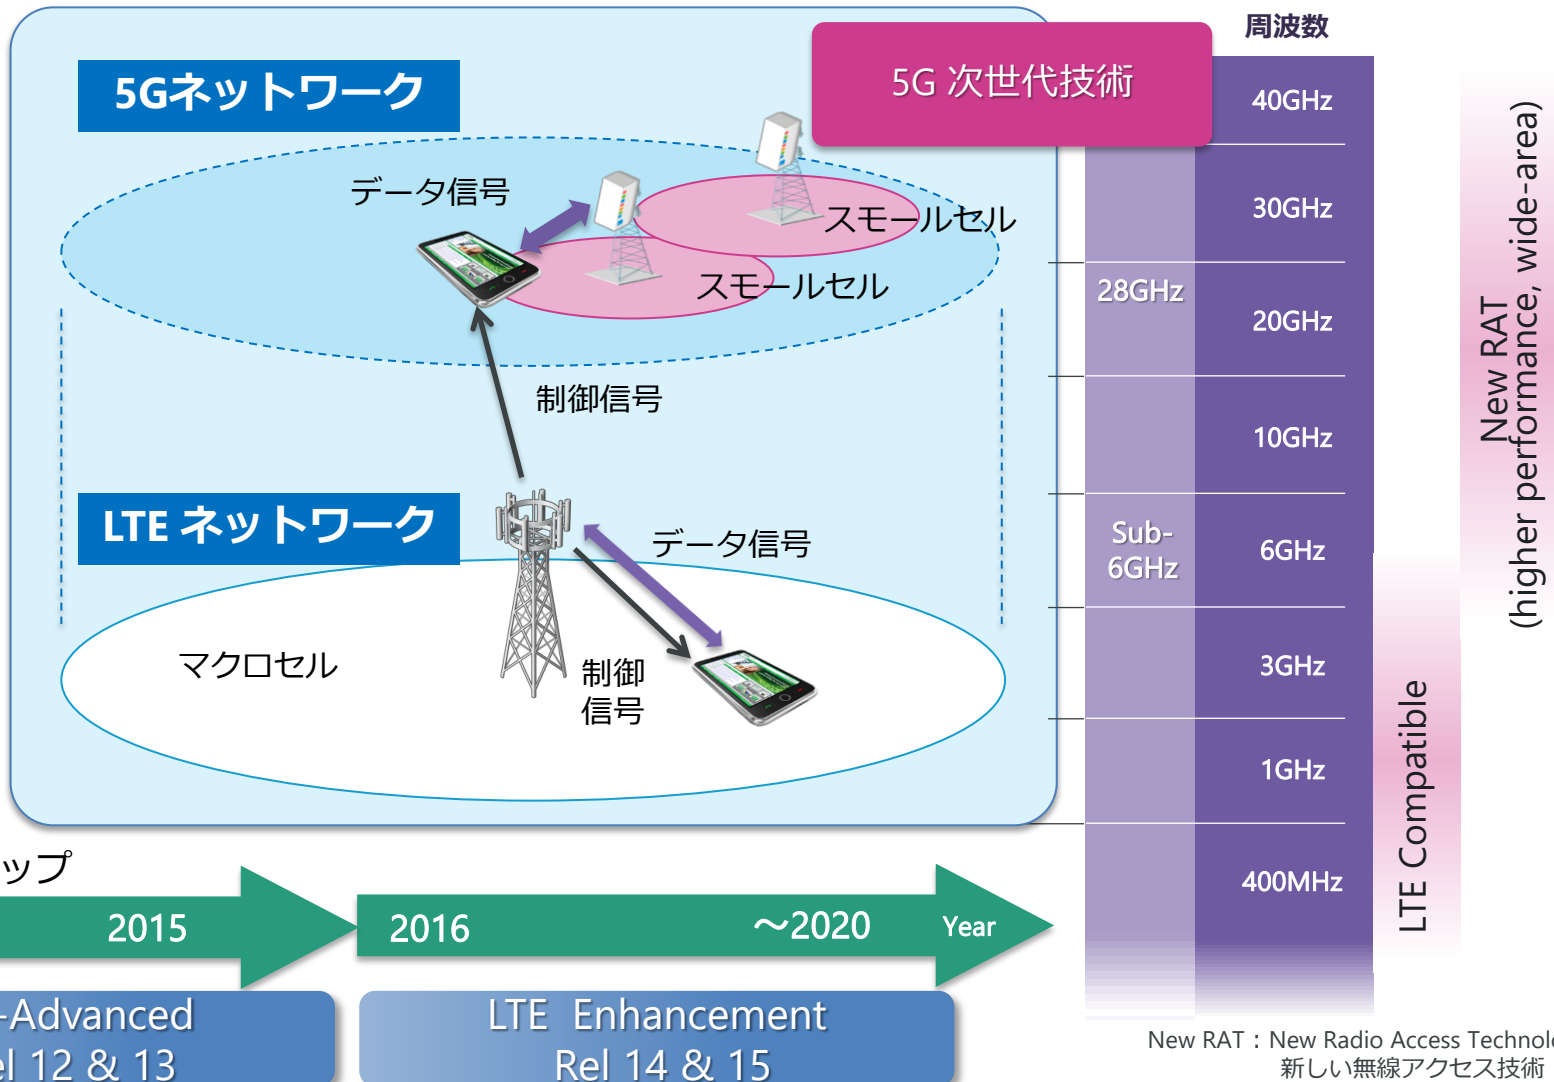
周波数

5Gネットワーク

5G 次世代技術

40GHz

30GHz

28GHz

20GHz

10GHz

Sub-6GHz

6GHz

3GHz

1GHz

400MHz

New RAT (higher performance, wide-area)

LTE Compatible

データ信号

スモールセル

スモールセル

制御信号

LTE ネットワーク

データ信号

マクロセル

制御信号

ップ

2015

2016

～2020

Year

-Advanced
el 12 & 13

LTE Enhancement
Rel 14 & 15

New RAT：New Radio Access Technol
新しい無線アクセス技術